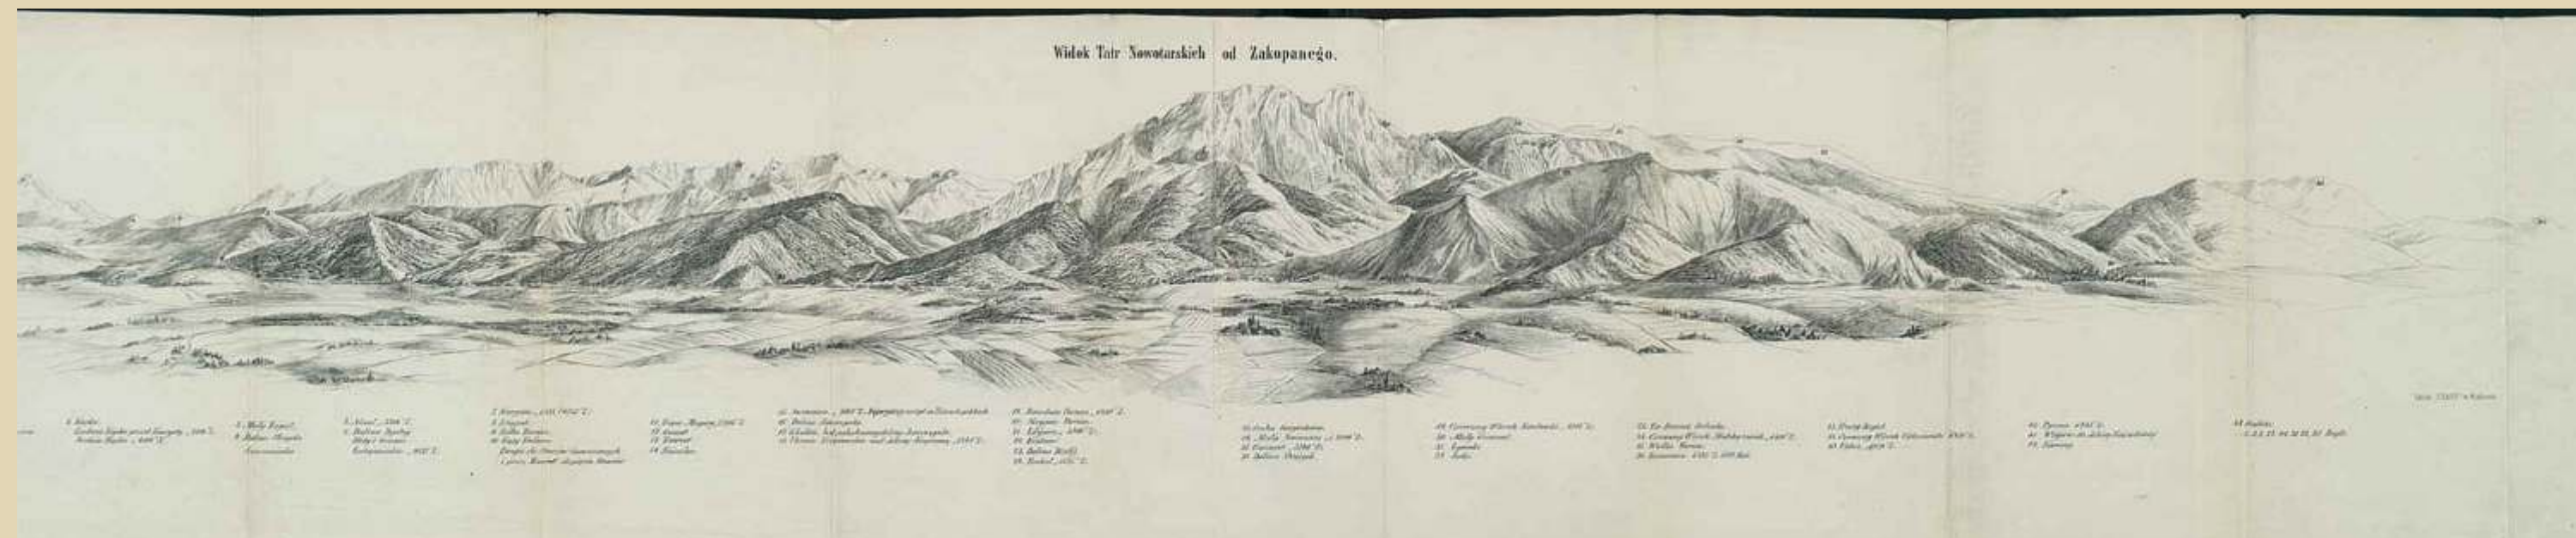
Widok Tatr Nowotarskich od Zakopanego.

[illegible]

1. Kopka.
Gerlach Szczyt przed Kończystą, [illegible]
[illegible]

3. Mały Kopieniec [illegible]
4. Dolina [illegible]
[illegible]

5. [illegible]
6. Dolina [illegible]
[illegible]
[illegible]

7. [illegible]
8. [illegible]
9. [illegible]
10. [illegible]
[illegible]
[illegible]

11. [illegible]
12. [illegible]
13. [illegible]
14. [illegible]

15. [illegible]
16. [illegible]
17. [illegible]
18. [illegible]

19. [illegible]
20. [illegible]
21. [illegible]
22. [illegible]
23. Dolina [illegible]
24. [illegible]

25. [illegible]
26. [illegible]
27. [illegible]
28. Dolina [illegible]

29. Czerwony Wierch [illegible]
30. Mała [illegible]
31. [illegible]
32. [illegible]

33. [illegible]
34. Czerwony Wierch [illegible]
35. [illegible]
36. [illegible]

37. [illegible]
38. Czerwony Wierch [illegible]
39. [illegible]

40. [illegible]
41. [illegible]
42. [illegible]

43. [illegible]
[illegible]

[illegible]